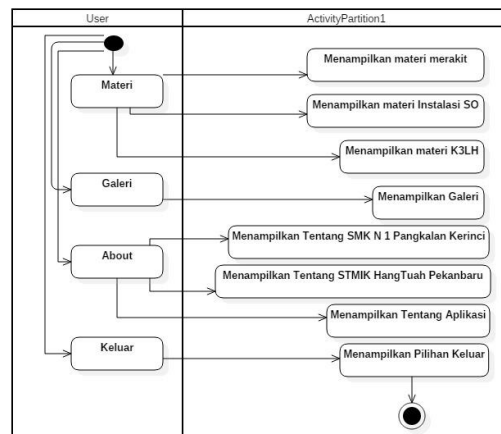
User

ActivityPartition1

Materi

Menampilkan materi merakit

Menampilkan materi Instalasi SO

Menampilkan materi K3LH

Galeri

Menampilkan Galeri

About

Menampilkan Tentang SMK N 1 Pangkalan Kerinci

Menampilkan Tentang STMIK HangTuah Pekanbaru

Menampilkan Tentang Aplikasi

Keluar

Menampilkan Pilihan Keluar